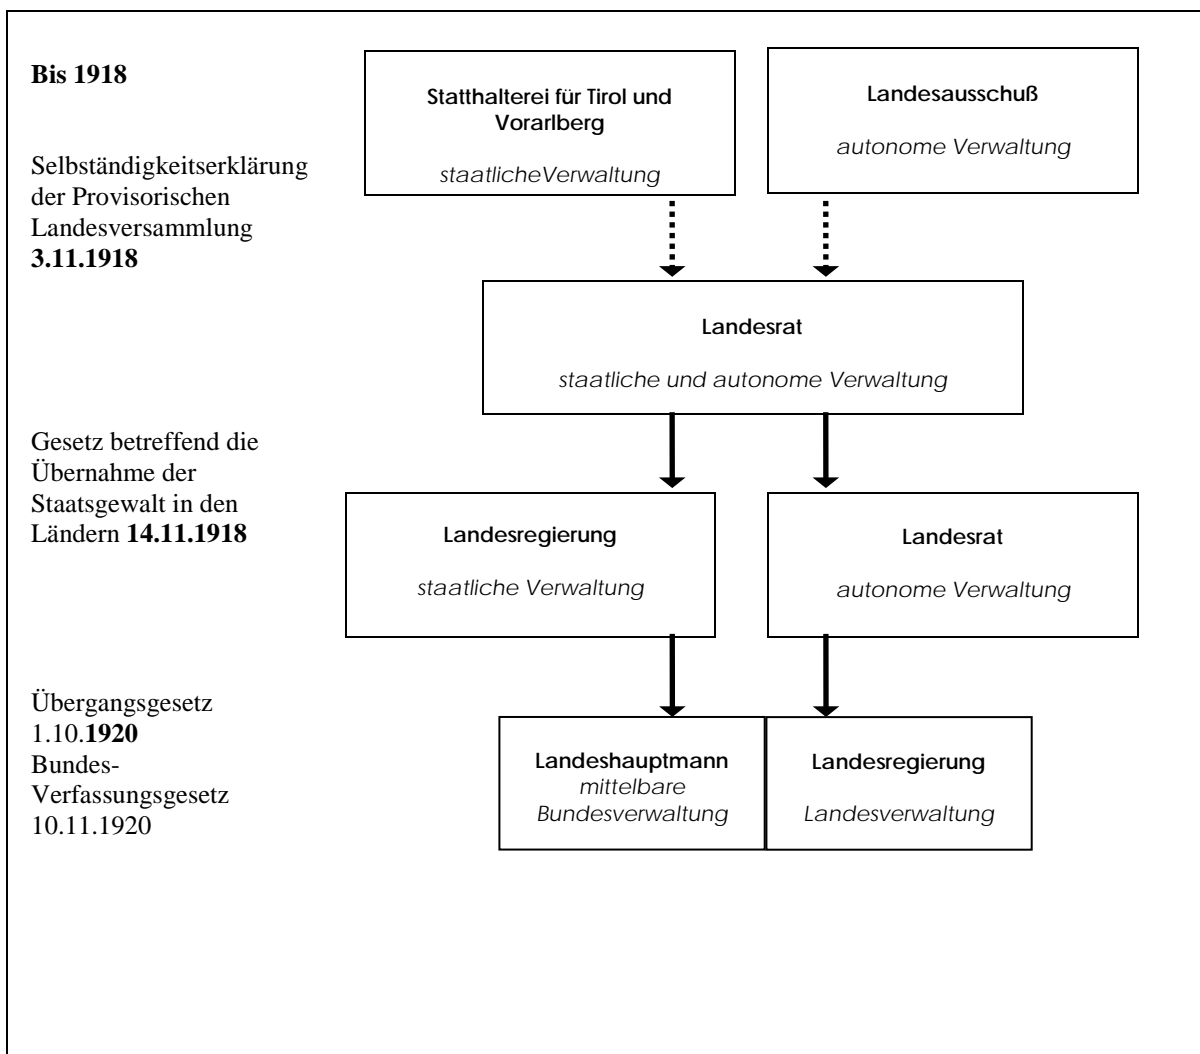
**Bis 1918**

**Statthalterei für Tirol und Vorarlberg**

*staatlicheVerwaltung*

**Landesausschuß**

*autonome Verwaltung*

Selbständigkeitserklärung der Provisorischen Landesversammlung **3.11.1918**

**Landesrat**

*staatliche und autonome Verwaltung*

Gesetz betreffend die Übernahme der Staatsgewalt in den Ländern **14.11.1918**

**Landesregierung**

*staatliche Verwaltung*

**Landesrat**

*autonome Verwaltung*

Übergangsgesetz 1.10.**1920** Bundes-Verfassungsgesetz 10.11.1920

**Landeshauptmann**
*mittelbare Bundesverwaltung*

**Landesregierung**
*Landesverwaltung*